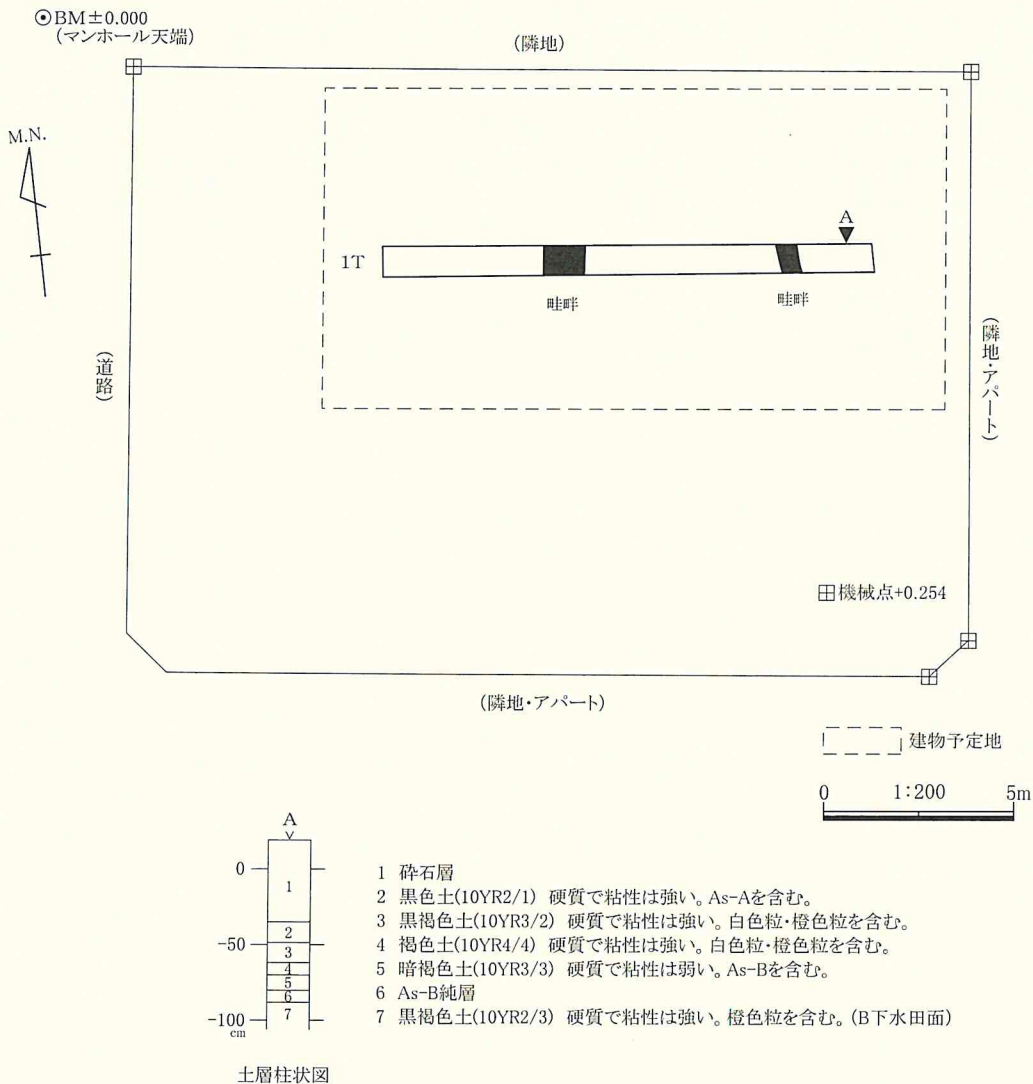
⊙BM±0.000
(マンホール天端)

(隣地)

M.N.

A

1T

畦畔

畦畔

(道路)

(隣地・アパート)

⊞機械点+0.254

(隣地・アパート)

建物予定地

0 1:200 5m

A

0

-50

-100
cm

1
2
3
4
5
6
7

土層柱状図

1 砕石層
2 黒色土(10YR2/1) 硬質で粘性は強い。As-Aを含む。
3 黒褐色土(10YR3/2) 硬質で粘性は強い。白色粒・橙色粒を含む。
4 褐色土(10YR4/4) 硬質で粘性は強い。白色粒・橙色粒を含む。
5 暗褐色土(10YR3/3) 硬質で粘性は弱い。As-Bを含む。
6 As-B純層
7 黒褐色土(10YR2/3) 硬質で粘性は強い。橙色粒を含む。(B下水田面)